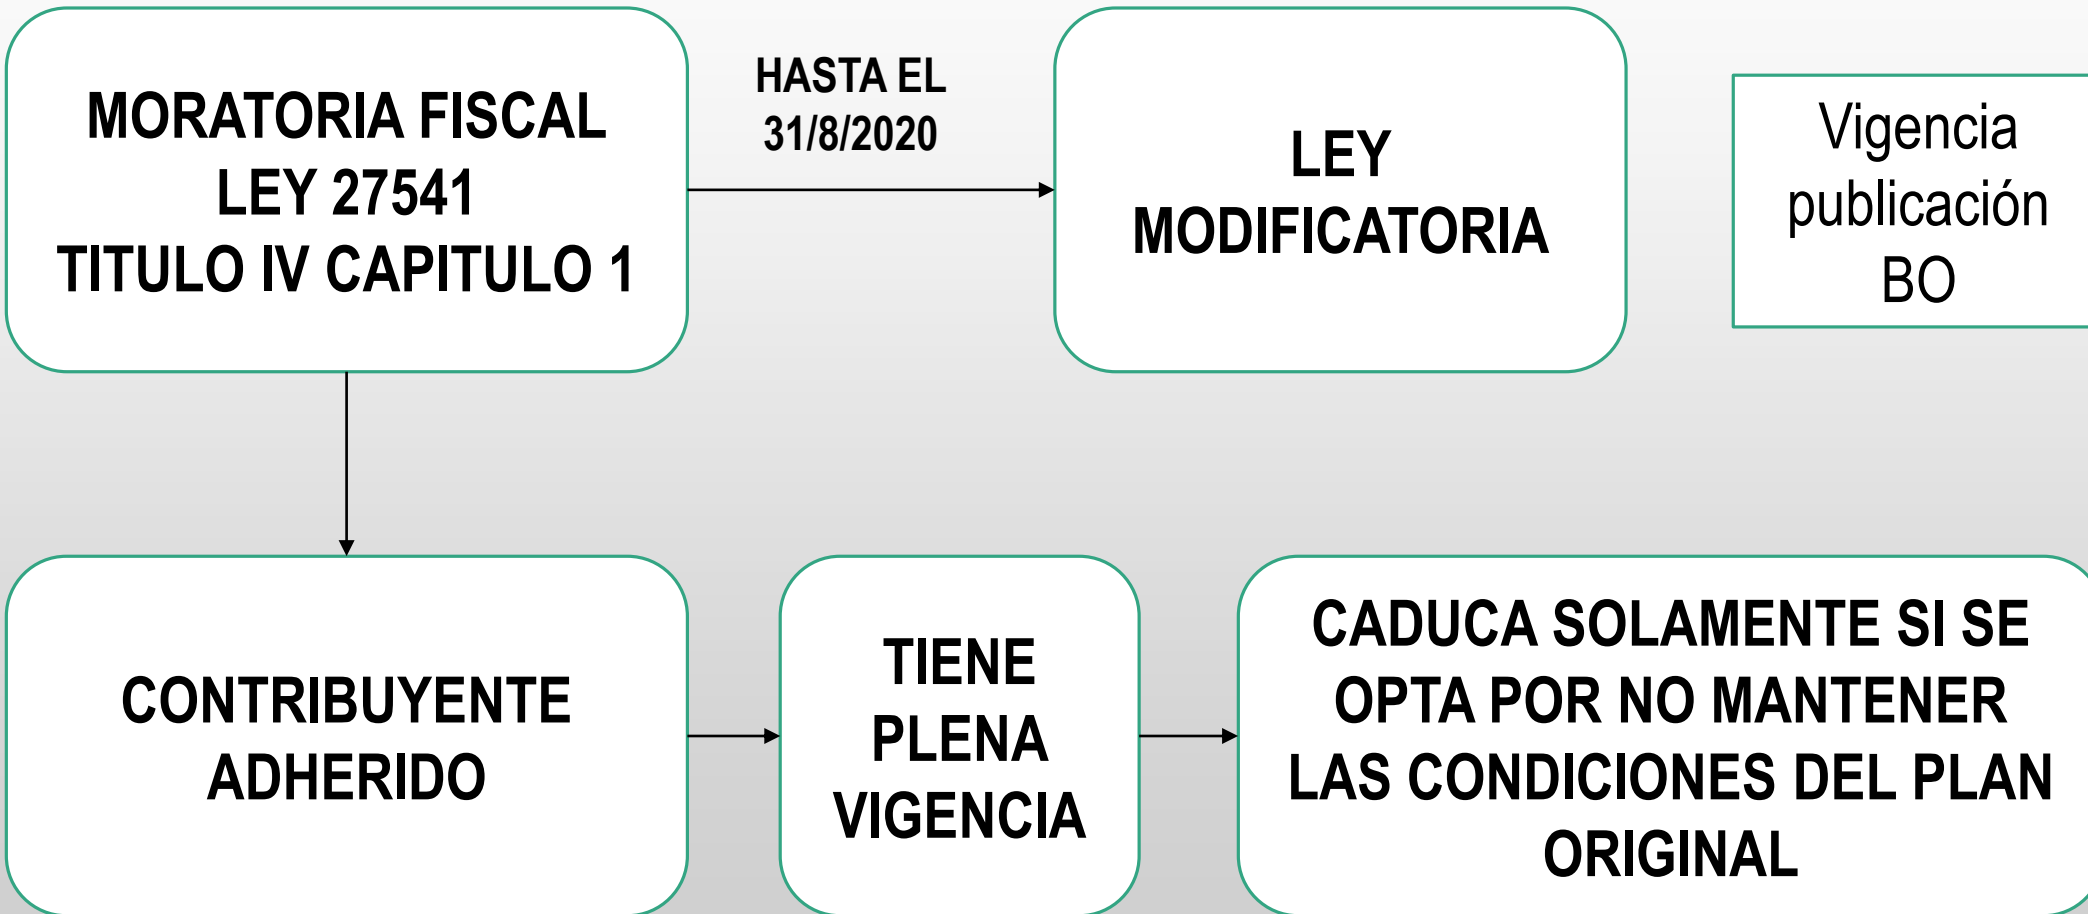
MORATORIA FISCAL
LEY 27541
TITULO IV CAPITULO 1

HASTA EL
31/8/2020

LEY
MODIFICATORIA

Vigencia
publicación
BO

CONTRIBUYENTE
ADHERIDO

TIENE
PLENA
VIGENCIA

CADUCA SOLAMENTE SI SE OPTA POR NO MANTENER LAS CONDICIONES DEL PLAN ORIGINAL